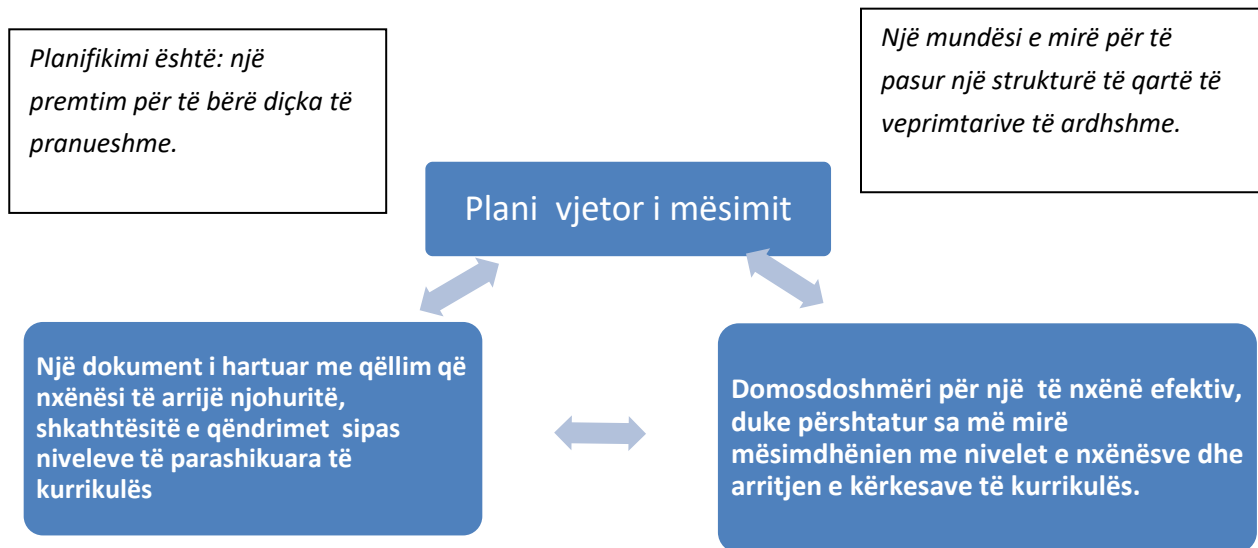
Planifikimi është: një premtim për të bërë diçka të pranueshme.

Një mundësi e mirë për të pasur një strukturë të qartë të veprimtarive të ardhshme.

Plani vjetor i mësimit

Një dokument i hartuar me qëllim që nxënësi të arrijë njohuritë, shkathtësitë e qëndrimet sipas niveleve të parashikuara të kurrikulës

Domosdoshmëri për një të nxënë efektiv, duke përshtatur sa më mirë mësimdhënien me nivelet e nxënësve dhe arritjen e kërkesave të kurrikulës.